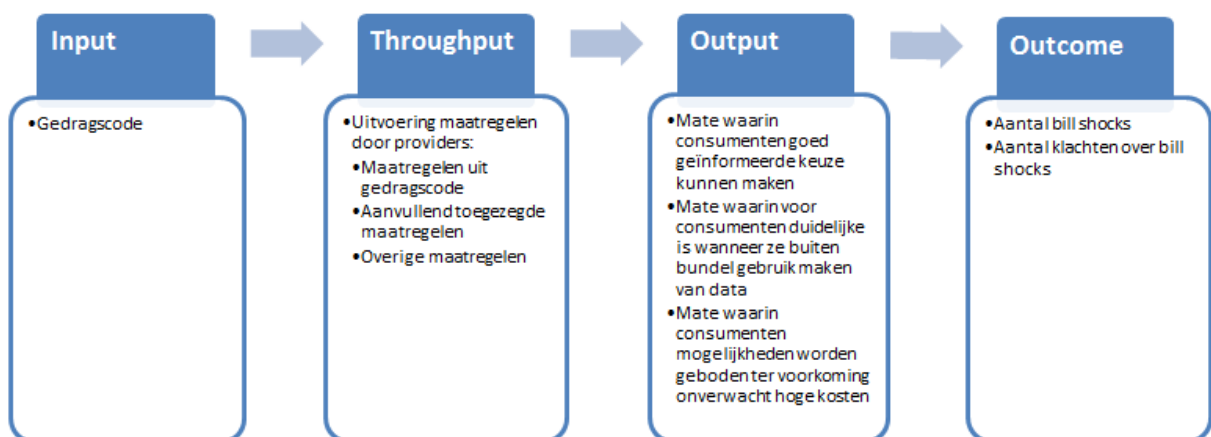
Input

•Gedragscode

Throughput

•Uitvoering maatregelen door providers:
•Maatregelen uit gedragscode
•Aanvullend toegezegde maatregelen
•Overige maatregelen

Output

•Mate waarin consumenten goed geïnformeerde keuze kunnen maken
•Mate waarin voor consumenten duidelijke is wanneer ze buiten bundel gebruik maken van data
•Mate waarin consumenten mogelijkheden worden geboden ter voorkoming onverwacht hoge kosten

Outcome

•Aantal bill shocks
•Aantal klachten over bill shocks